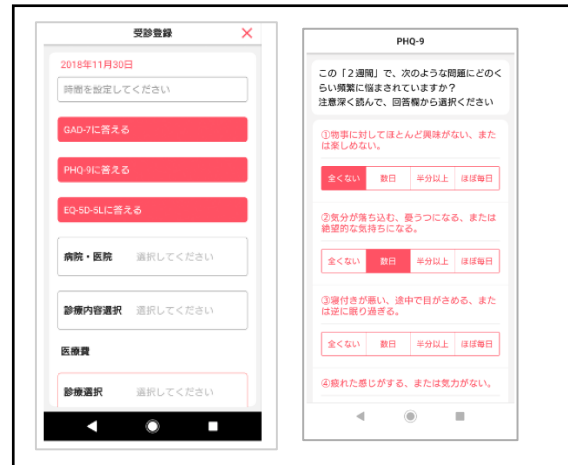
受診登録 ×

2018年11月30日

時間を設定してください

GAD-7に答える

PHQ-9に答える

EQ-5D-5Lに答える

病院・医院 選択してください

診療内容選択 選択してください

医療費

診療選択 選択してください

PHQ-9

この「2週間」で、次のような問題にどのくらい頻繁に悩まされていますか？
注意深く読んで、回答欄から選択ください

①物事に対してほとんど興味がない、または楽しめない。

全くない | 数日 | 半分以上 | ほぼ毎日

②気分が落ち込む、憂うつになる、または絶望的な気持ちになる。

全くない | 数日 | 半分以上 | ほぼ毎日

③寝付きが悪い、途中で目がさめる、または逆に眠り過ぎる。

全くない | 数日 | 半分以上 | ほぼ毎日

④疲れた感じがする、または気力がない。